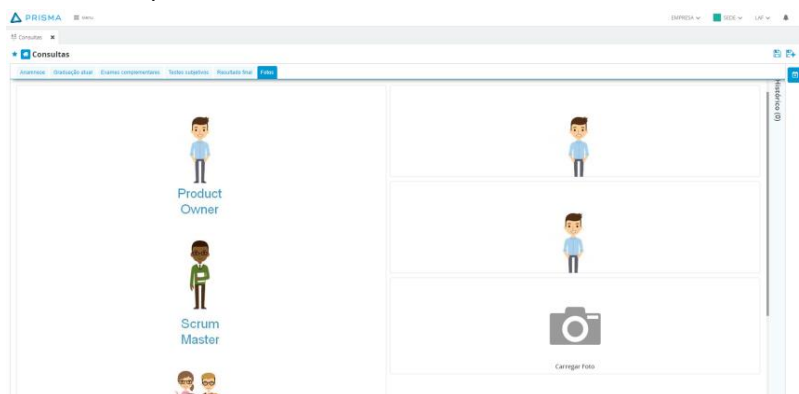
PRISMA ☰ MENU

EMPRESA ∨ SEDE ∨ LAF ∨

Consultas ✖

★ Consultas

Anamnese | Graduação atual | Exames complementares | Testes subjetivos | Resultado final | Fotos

Product Owner

Scrum Master

Carregar Foto

Histórico (0)